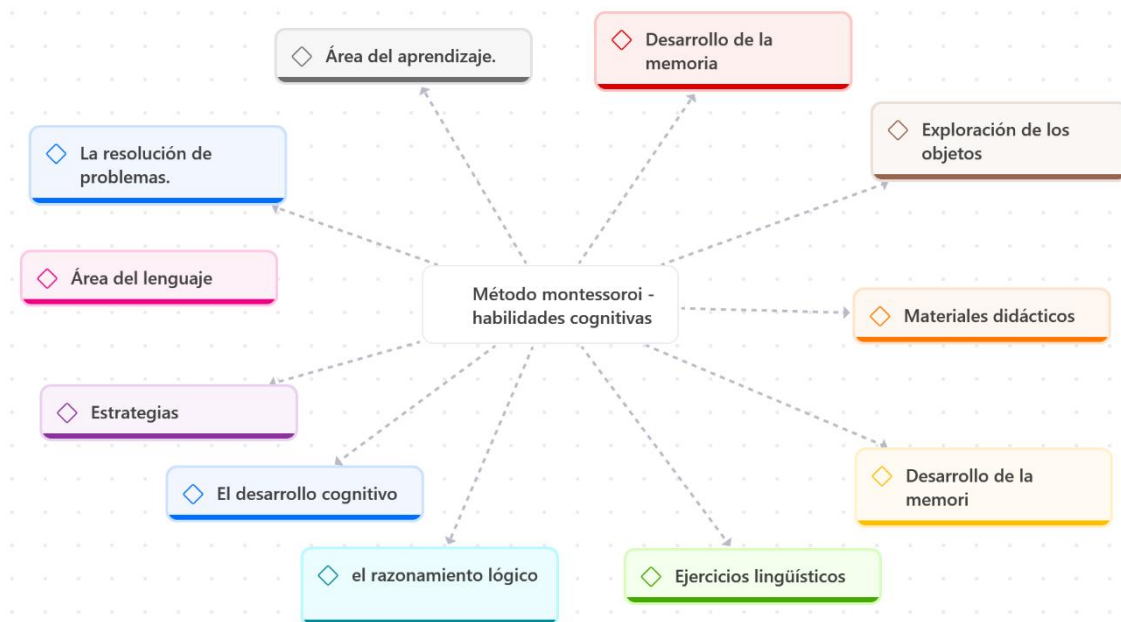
Método montessoroi - habilidades cognitivas

Área del aprendizaje.

Desarrollo de la memoria

Exploración de los objetos

La resolución de problemas.

Área del lenguaje

Materiales didácticos

Estrategias

Desarrollo de la memori

El desarrollo cognitivo

el razonamiento lógico

Ejercicios lingüísticos